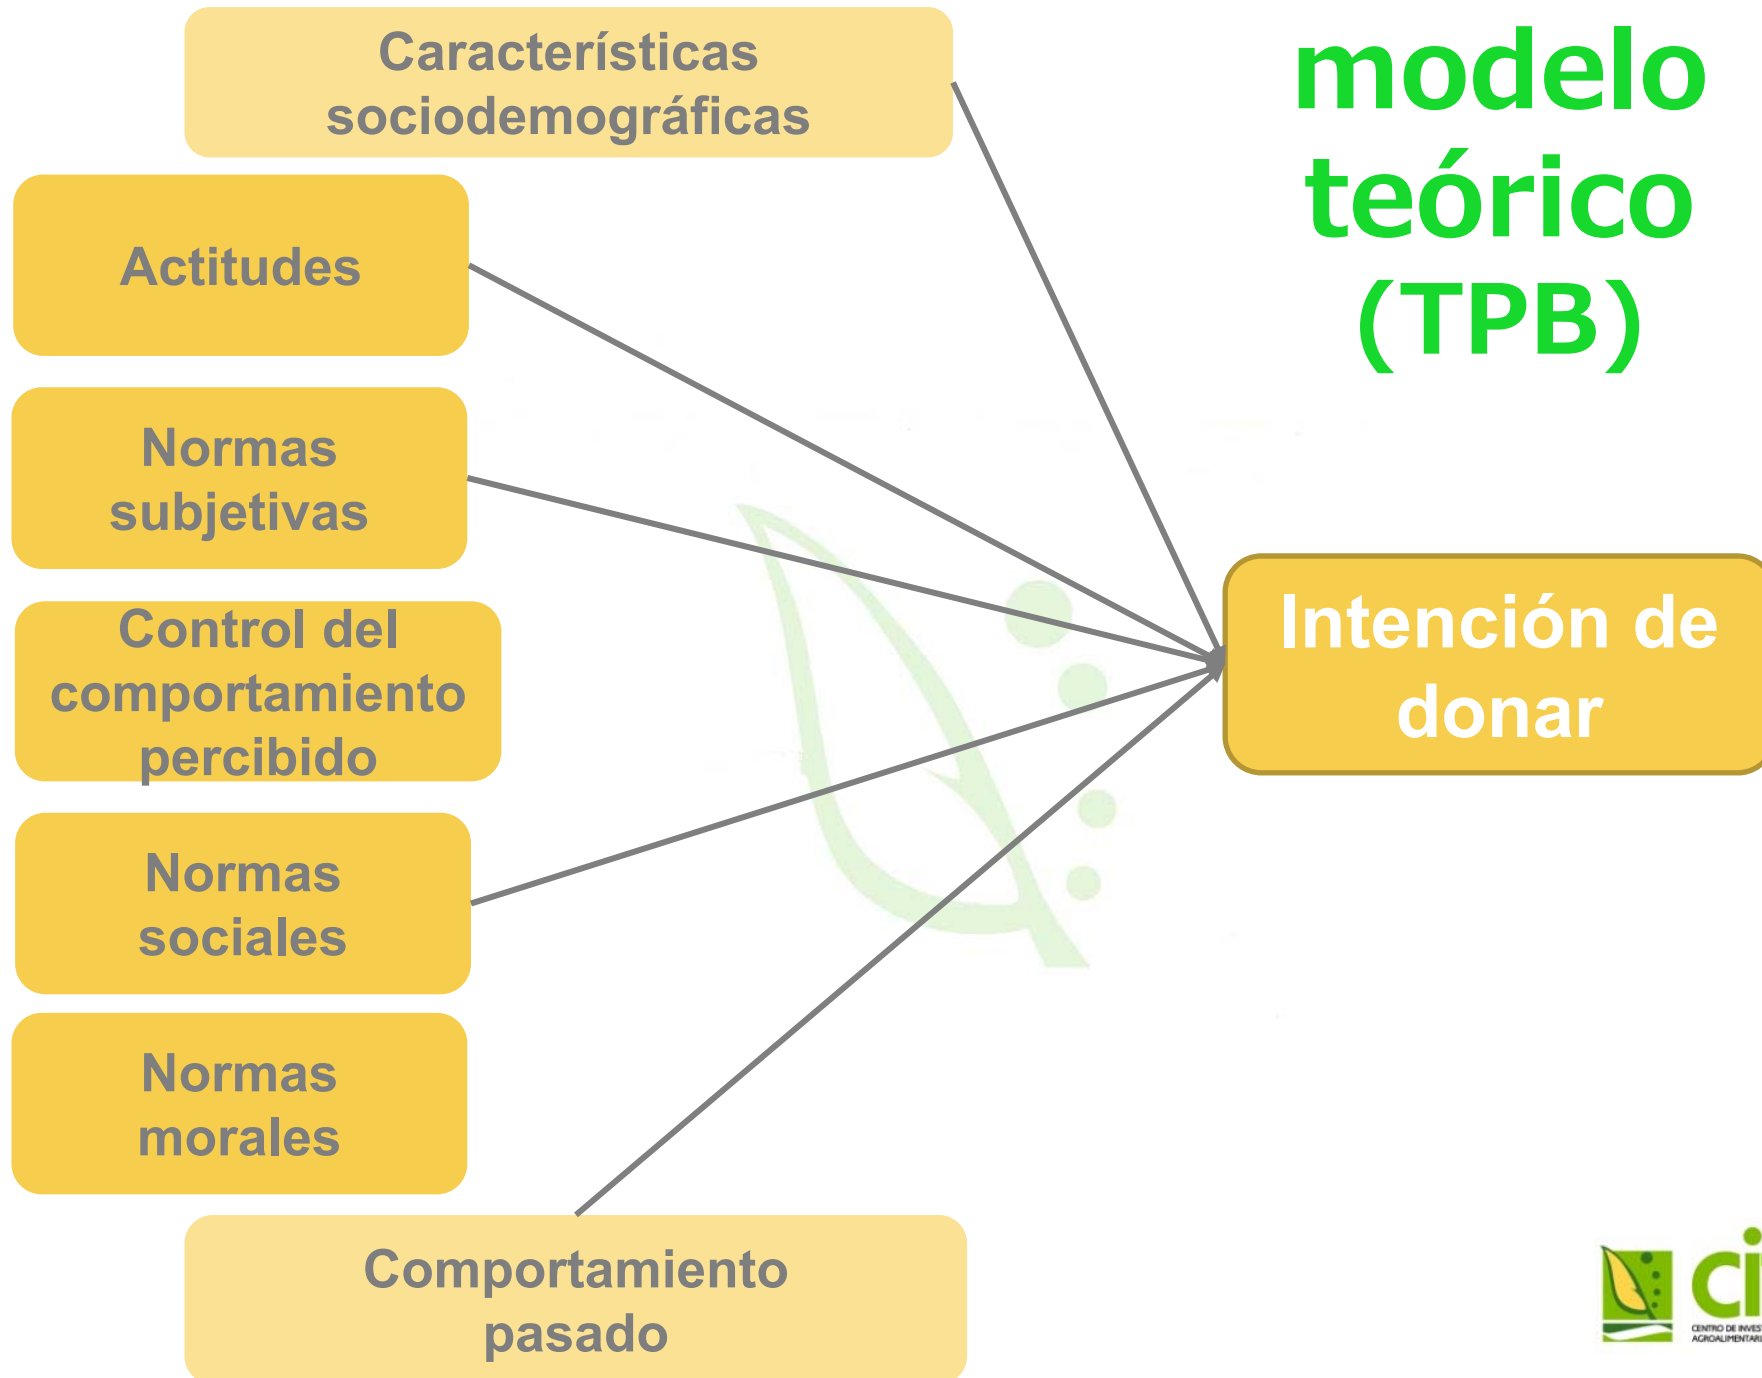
Características sociodemográficas

modelo teórico (TPB)

Actitudes

Normas subjetivas

Control del comportamiento percibido

Normas sociales

Normas morales

Comportamiento pasado

Intención de donar

ci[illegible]

CENTRO DE INVEST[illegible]
AGROALIMENTARI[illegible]